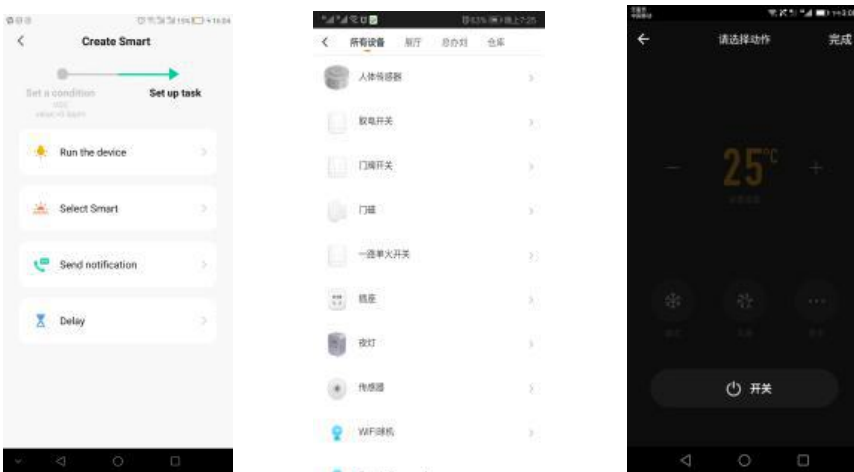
Create Smart

Set a condition

Set up task

Run the device

Select Smart

Send notification

Delay

所有设备 厨厅 总办刘 仓库

人体传感器

取电开关

门阀开关

门磁

一路单火开关

插座

夜灯

传感器

WiFi球机

请选择动作 完成

—

25°C

+

开关